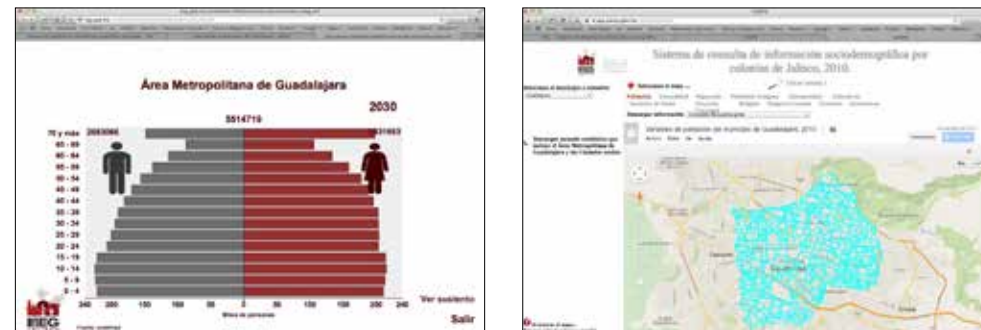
Área Metropolitana de Guadalajara

2030

5514719

2683066

2831653

70 y más
65 - 69
60 - 64
55 - 59
50 - 54
45 - 49
40 - 44
35 - 39
30 - 34
25 - 29
20 - 24
15 - 19
10 - 14
5 - 9
0 - 4

240 200 150 100 50 0 50 100 150 200 240

Miles de personas

Ver siguiente

Salir

IIEG

Sistema de consulta de información sociodemográfica por colonias de Jalisco, 2010.

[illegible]